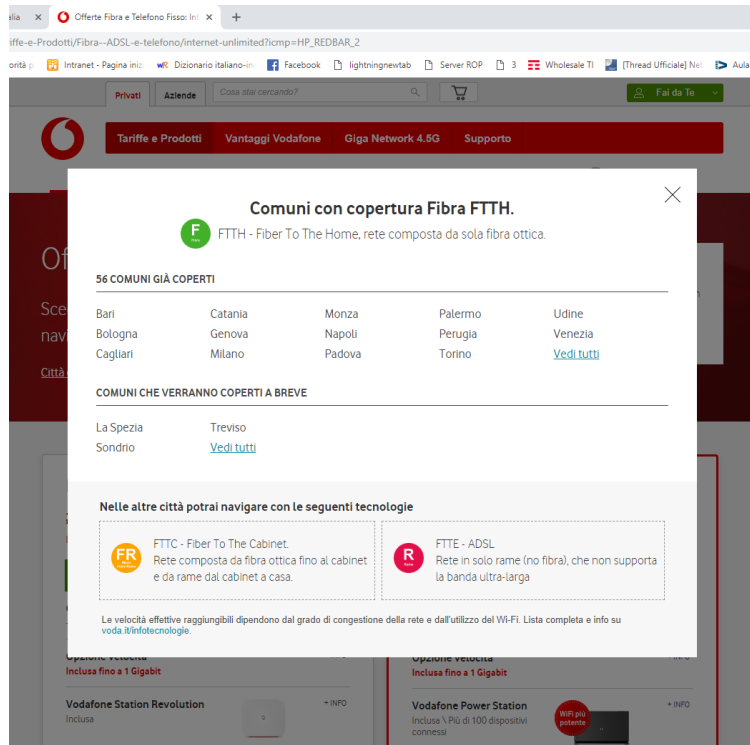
alia × Offerte Fibra e Telefono Fisso: In × +

iffe-e-Prodotti/Fibra--ADSL-e-telefono/internet-unlimited?icmp=HP_REDBAR_2

orità p Intranet - Pagina iniz Dizionario italiano-in Facebook lightningnewtab Server ROP 3 Wholesale TI [Thread Ufficiale] Ne Aula

Privati Aziende Cosa stai cercando? Fai da Te

Tariffe e Prodotti Vantaggi Vodafone Giga Network 4.5G Supporto

Of

Sce
navi

Città

Comuni con copertura Fibra FTTH.

F FTTH - Fiber To The Home, rete composta da sola fibra ottica.

56 COMUNI GIÀ COPERTI

Bari Catania Monza Palermo Udine
Bologna Genova Napoli Perugia Venezia
Cagliari Milano Padova Torino Vedi tutti

COMUNI CHE VERRANNO COPERTI A BREVE

La Spezia Treviso
Sondrio Vedi tutti

Nelle altre città potrai navigare con le seguenti tecnologie

FR FTTC - Fiber To The Cabinet.
Rete composta da fibra ottica fino al cabinet e da rame dal cabinet a casa.

R FTTE - ADSL
Rete in solo rame (no fibra), che non supporta la banda ultra-larga

Le velocità effettive raggiungibili dipendono dal grado di congestione della rete e dall'utilizzo del Wi-Fi. Lista completa e info su voda.it/infotecnologie.

Opzione velocità
Inclusa fino a 1 Gigabit

Vodafone Station Revolution + INFO
Inclusa

Opzione velocità
Inclusa fino a 1 Gigabit

Vodafone Power Station + INFO
Inclusa \ Più di 100 dispositivi connessi

WiFi più potente